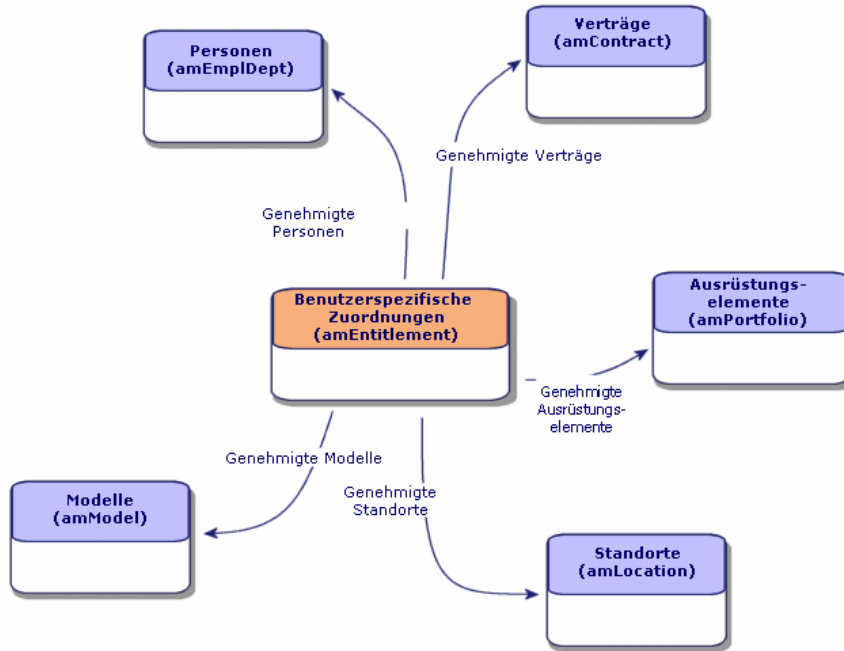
Personen
(amEmplDept)

Verträge
(amContract)

Genehmigte Verträge

Genehmigte
Personen

Benutzerspezifische
Zuordnungen
(amEntitlement)

Ausrüstungs-
elemente
(amPortfolio)

Genehmigte
Ausrüstungs-
elemente

Genehmigte Modelle

Genehmigte
Standorte

Modelle
(amModel)

Standorte
(amLocation)